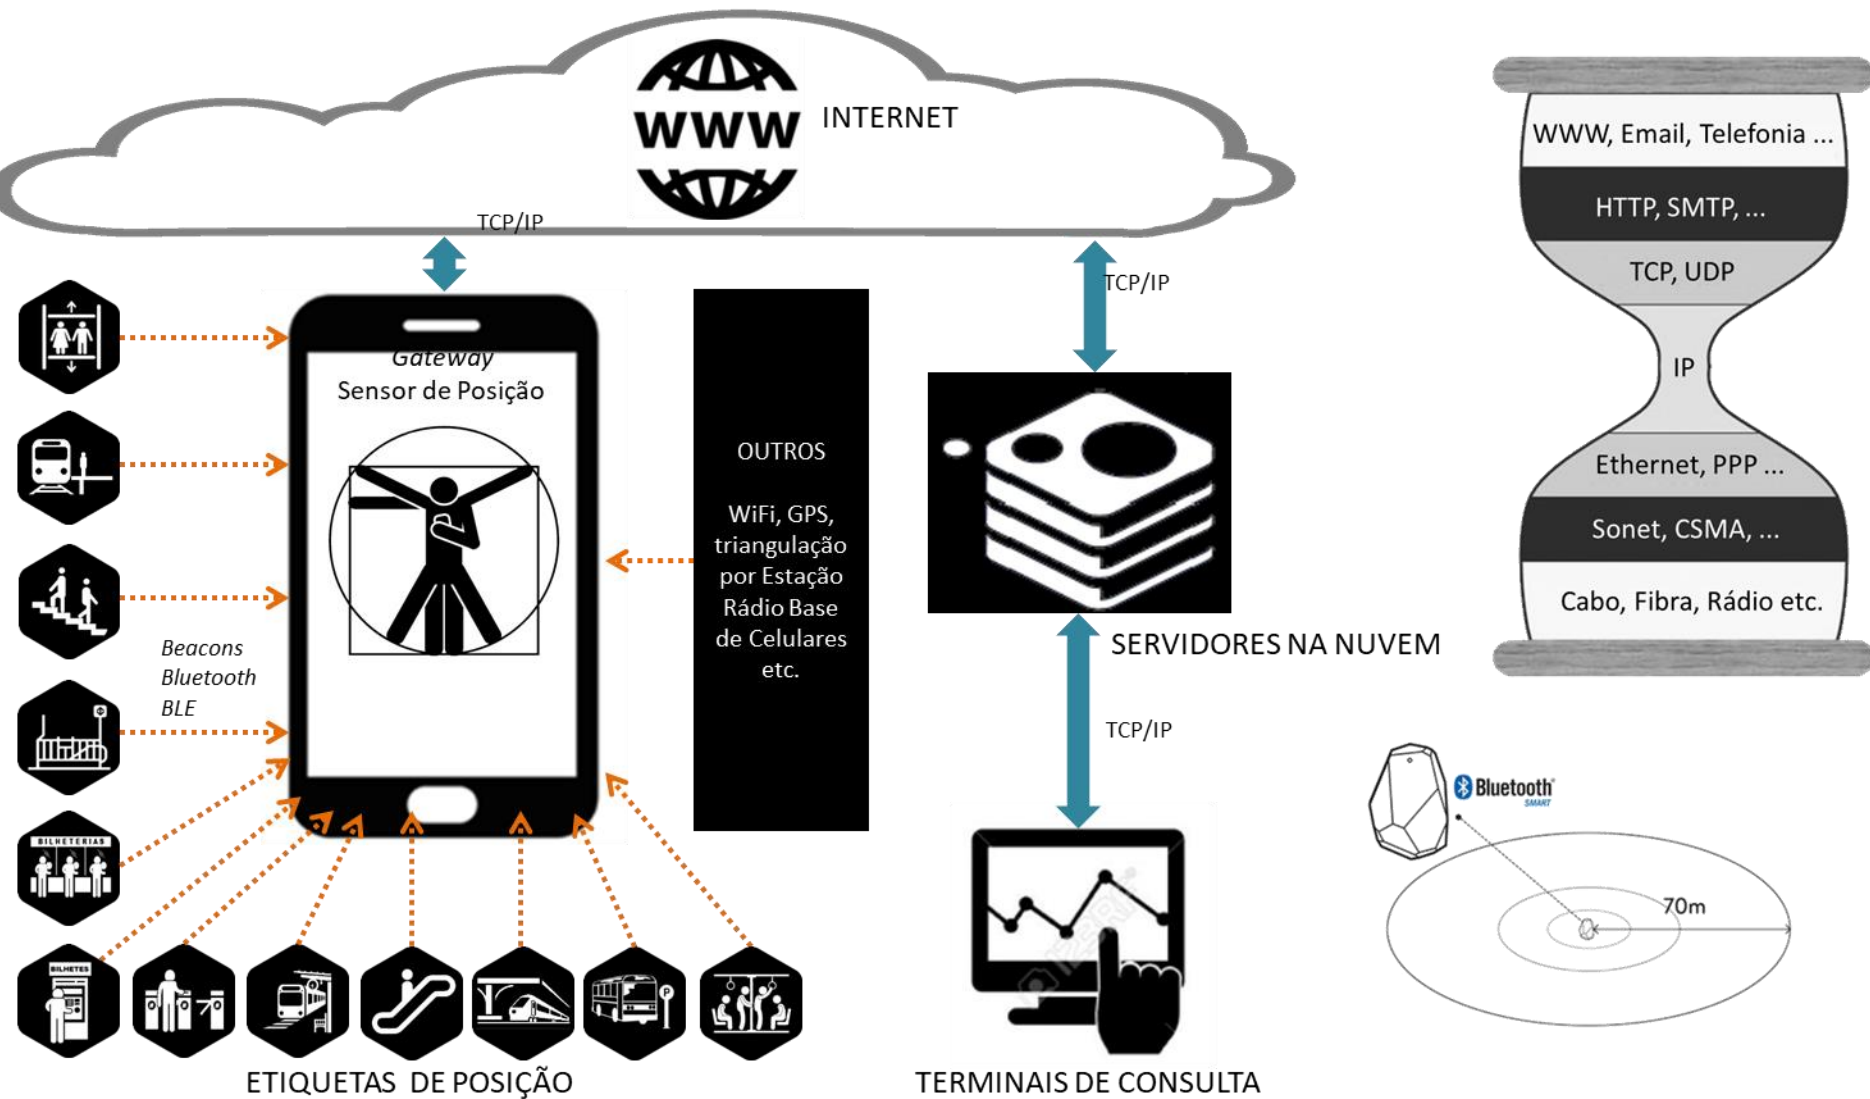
WWW INTERNET

TCP/IP

TCP/IP

Gateway
Sensor de Posição

OUTROS

WiFi, GPS, triangulação por Estação Rádio Base de Celulares etc.

SERVIDORES NA NUVEM

TCP/IP

Beacons
Bluetooth
BLE

BILHETERIAS

BILHETES

ETIQUETAS DE POSIÇÃO

TERMINAIS DE CONSULTA

WWW, Email, Telefonia ...
HTTP, SMTP, ...
TCP, UDP
IP
Ethernet, PPP ...
Sonet, CSMA, ...
Cabo, Fibra, Rádio etc.

Bluetooth SMART

70m